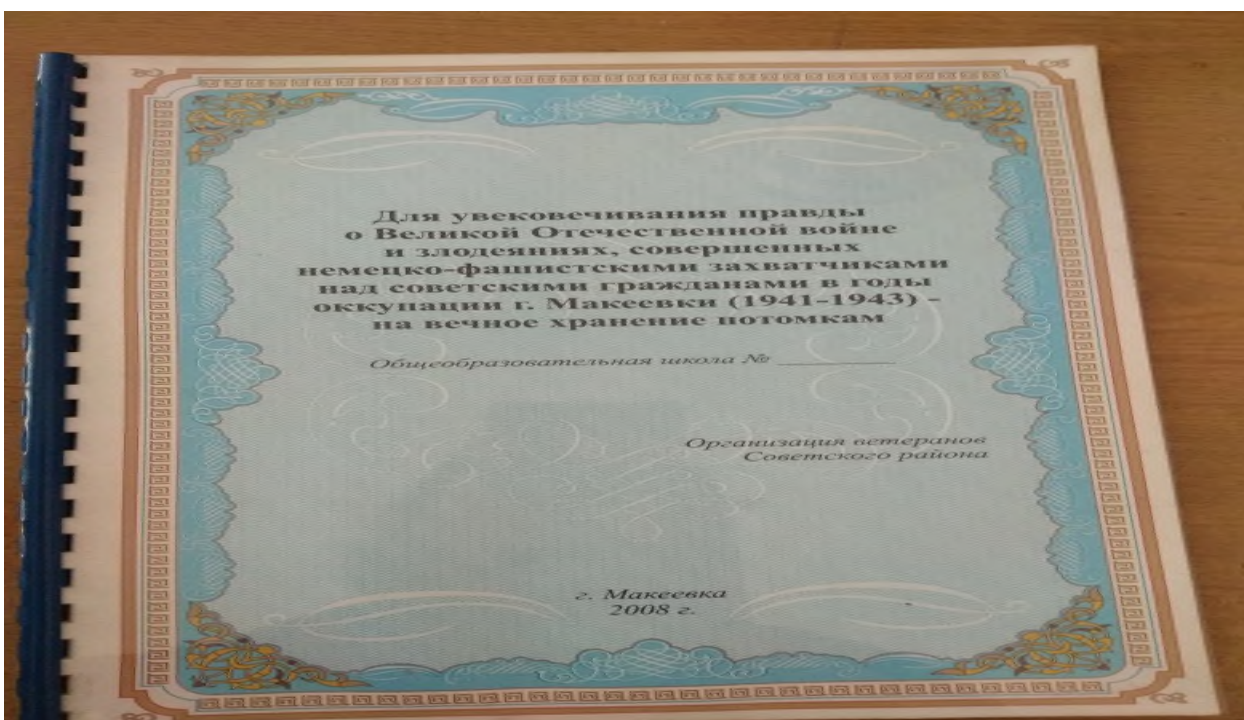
Для увековечивания правды о Великой Отечественной войне и злодеяниях, совершенных немецко-фашистскими захватчиками над советскими гражданами в годы оккупации г. Макеевки (1941-1943) - на вечное хранение потомкам

Общеобразовательная школа № ________

Организация ветеранов Советского района

г. Макеевка
2008 г.